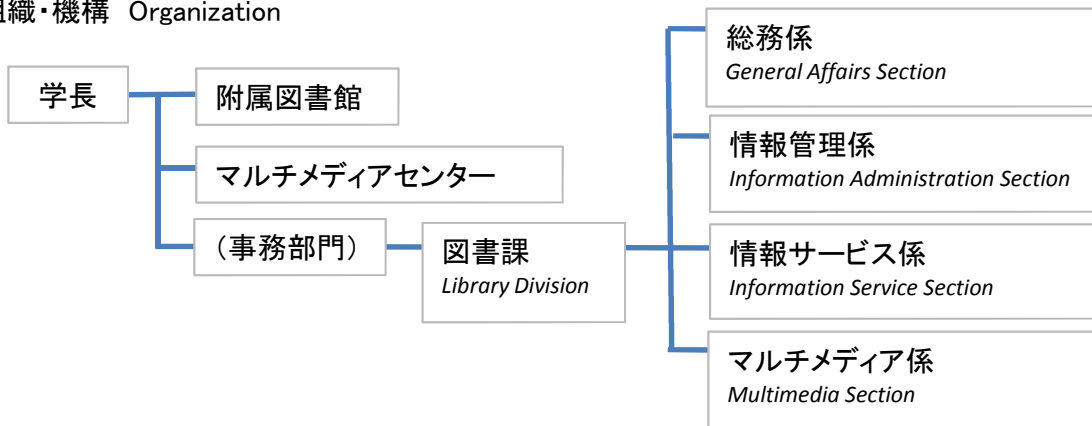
組織・機構　Organization

学長

附属図書館

マルチメディアセンター

（事務部門）

図書課
*Library Division*

総務係
*General Affairs Section*

情報管理係
*Information Administration Section*

情報サービス係
*Information Service Section*

マルチメディア係
*Multimedia Section*